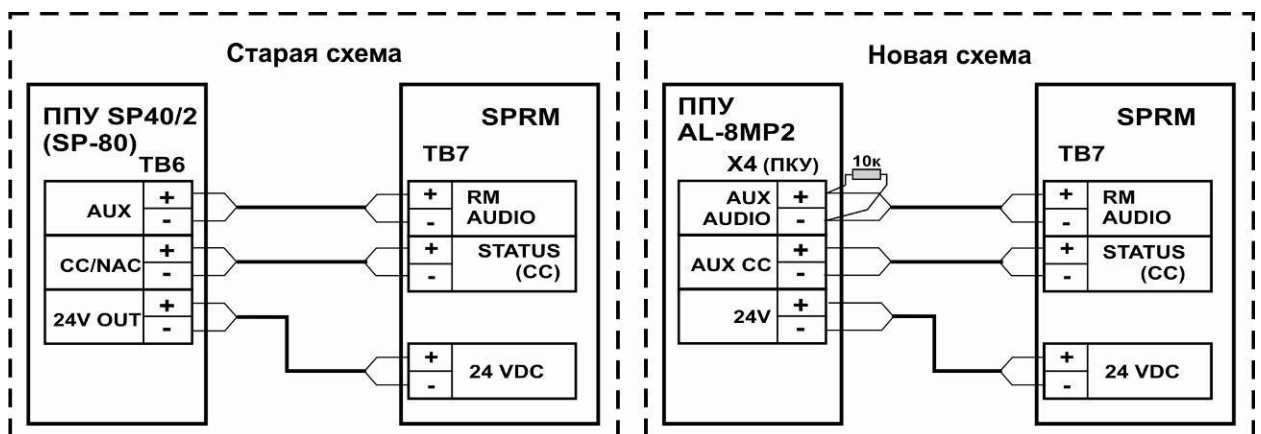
Старая схема

ППУ SP40/2 (SP-80)
TB6

AUX +
-
CC/NAC +
-
24V OUT +
-

SPRM
TB7

+ RM
- AUDIO
+ STATUS
- (CC)

+ 24 VDC
-

Новая схема

ППУ AL-8MP2
X4 (ПКУ)

10к

AUX AUDIO +
-
AUX CC +
-
24V +
-

SPRM
TB7

+ RM
- AUDIO
+ STATUS
- (CC)

+ 24 VDC
-